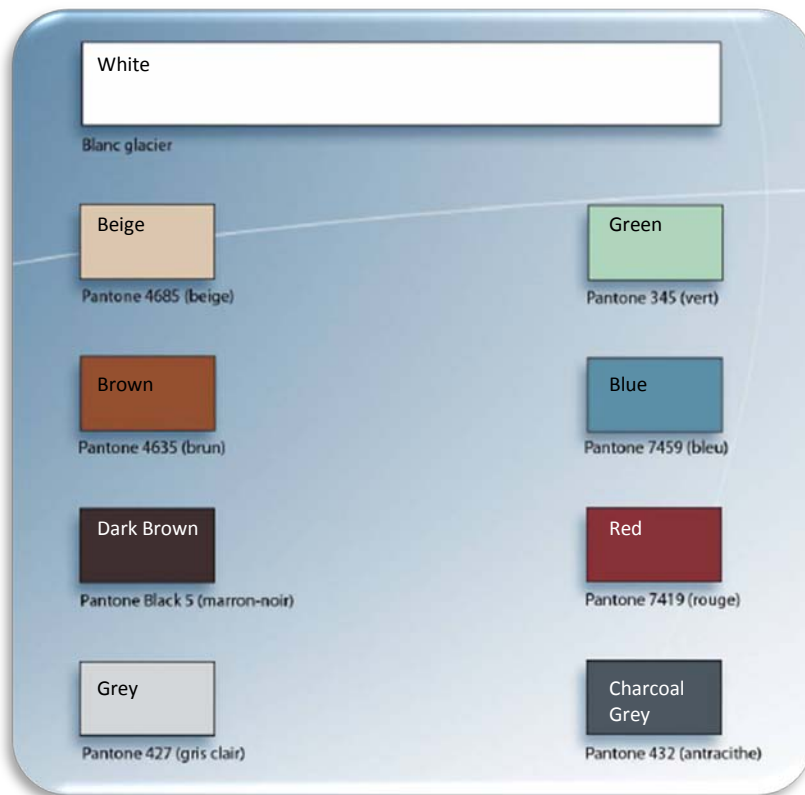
White

Blanc glacier

Beige

Pantone 4685 (beige)

Green

Pantone 345 (vert)

Brown

Pantone 4635 (brun)

Blue

Pantone 7459 (bleu)

Dark Brown

Pantone Black 5 (marron-noir)

Red

Pantone 7419 (rouge)

Grey

Pantone 427 (gris clair)

Charcoal Grey

Pantone 432 (antracithe)